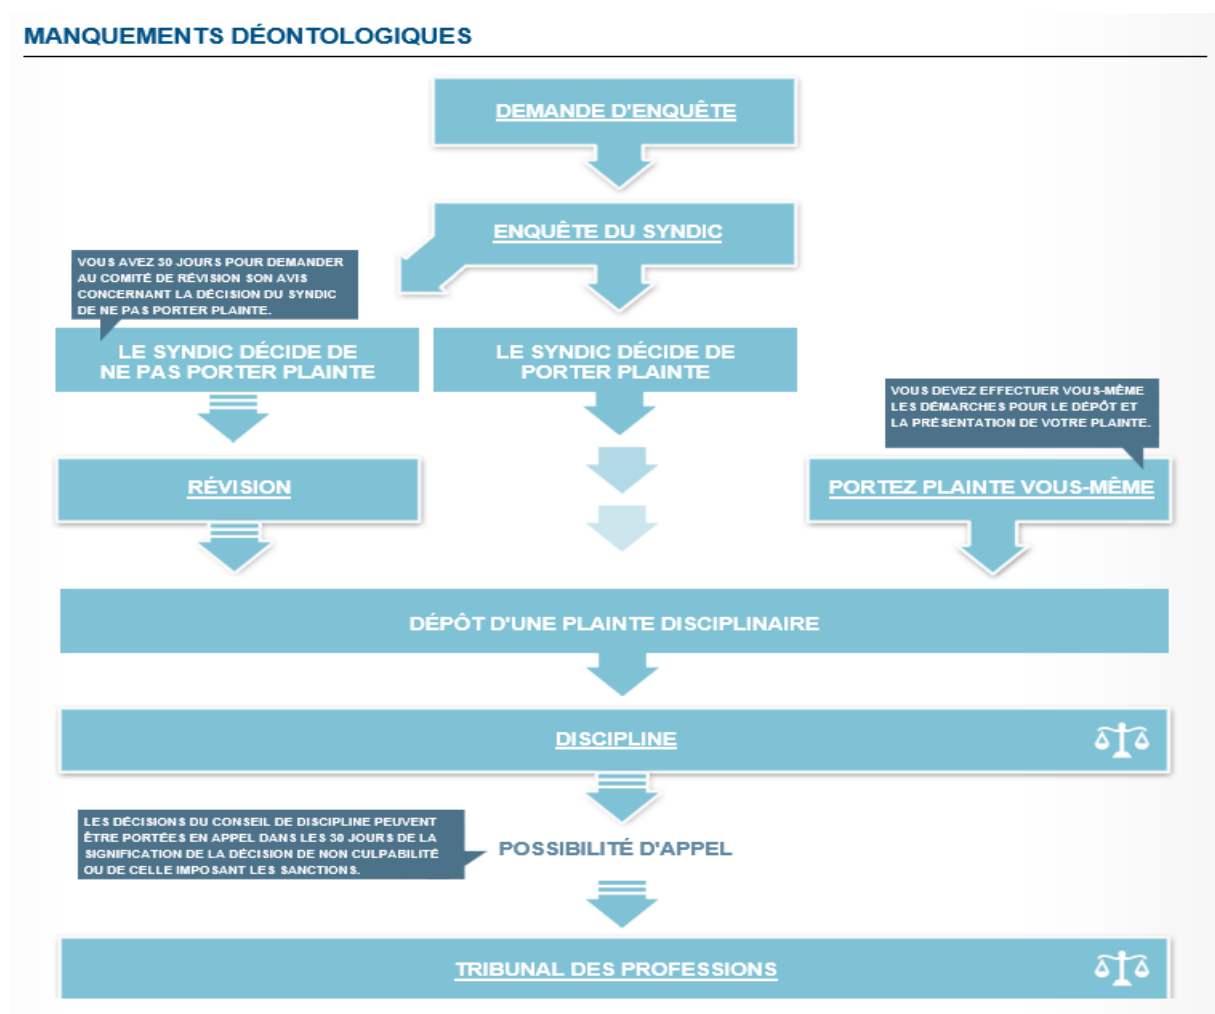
MANQUEMENTS DÉONTOLOGIQUES

DEMANDE D'ENQUÊTE

ENQUÊTE DU SYNDIC

VOUS AVEZ 30 JOURS POUR DEMANDER AU COMITÉ DE RÉVISION SON AVIS CONCERNANT LA DÉCISION DU SYNDIC DE NE PAS PORTER PLAINTE.

LE SYNDIC DÉCIDE DE NE PAS PORTER PLAINTE

LE SYNDIC DÉCIDE DE PORTER PLAINTE

VOUS DEVEZ EFFECTUER VOUS-MÊME LES DÉMARCHES POUR LE DÉPÔT ET LA PRÉSENTATION DE VOTRE PLAINTE.

RÉVISION

PORTEZ PLAINTE VOUS-MÊME

DÉPÔT D'UNE PLAINTE DISCIPLINAIRE

DISCIPLINE

LES DÉCISIONS DU CONSEIL DE DISCIPLINE PEUVENT ÊTRE PORTÉES EN APPEL DANS LES 30 JOURS DE LA SIGNIFICATION DE LA DÉCISION DE NON CULPABILITÉ OU DE CELLE IMPOSANT LES SANCTIONS.

POSSIBILITÉ D'APPEL

TRIBUNAL DES PROFESSIONS